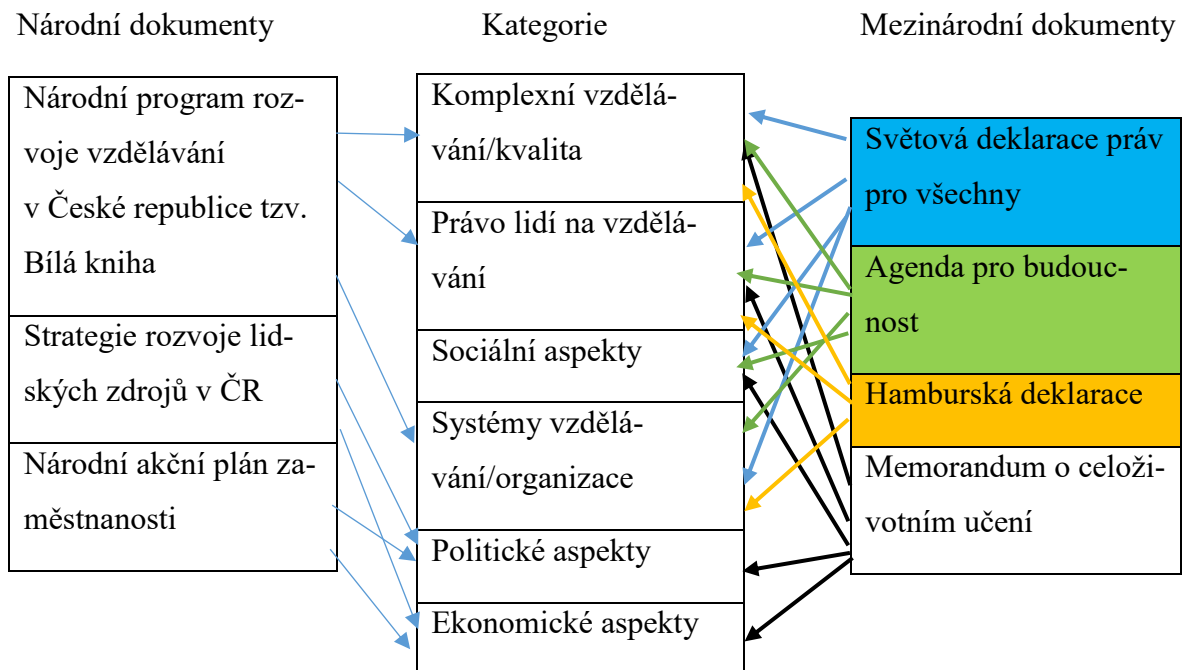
Národní dokumenty

Kategorie

Mezinárodní dokumenty

Národní program rozvoje vzdělávání v České republice tzv. Bílá kniha

Strategie rozvoje lidských zdrojů v ČR

Národní akční plán zaměstnanosti

Komplexní vzdělávání/kvalita

Právo lidí na vzdělávání

Sociální aspekty

Systémy vzdělávání/organizace

Politické aspekty

Ekonomické aspekty

Světová deklarace práv pro všechny

Agenda pro budoucnost

Hamburská deklarace

Memorandum o celoživotním učení